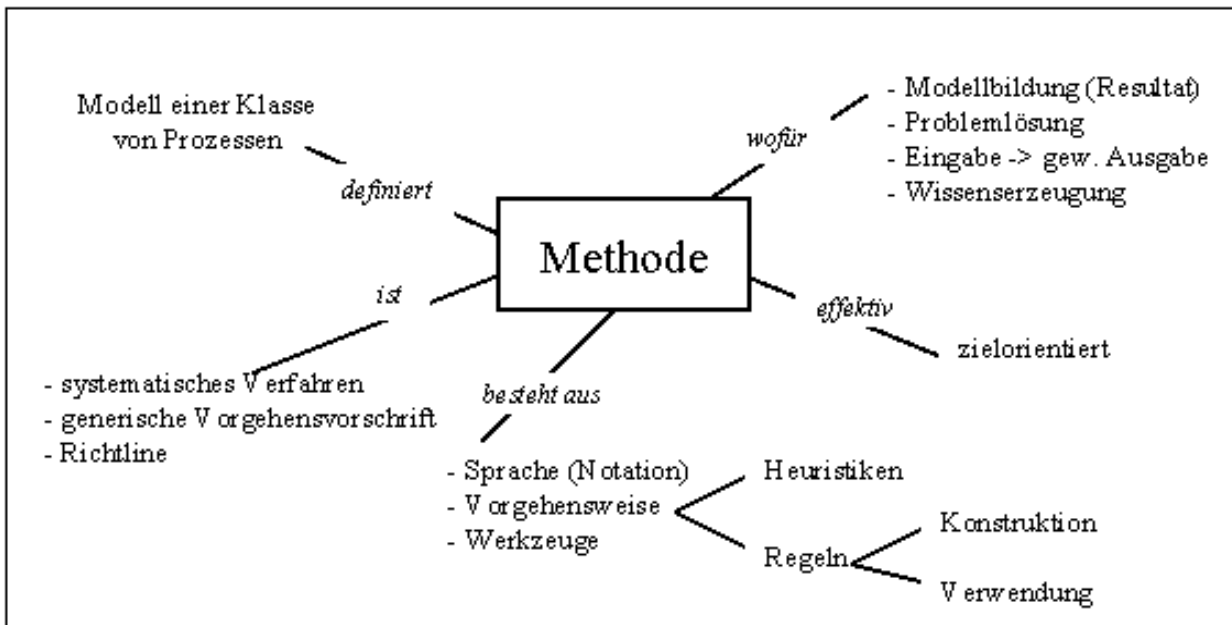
Modell einer Klasse von Prozessen

definiert

wofür

- Modellbildung (Resultat)
- Problemlösung
- Eingabe -> gew. Ausgabe
- Wissenserzeugung

Methode

ist

effektiv

zielorientiert

- systematisches Verfahren
- generische Vorgehensvorschrift
- Richtline

besteht aus

- Sprache (Notation)
- Vorgehensweise
- Werkzeuge

Heuristiken

Regeln

Konstruktion

Verwendung